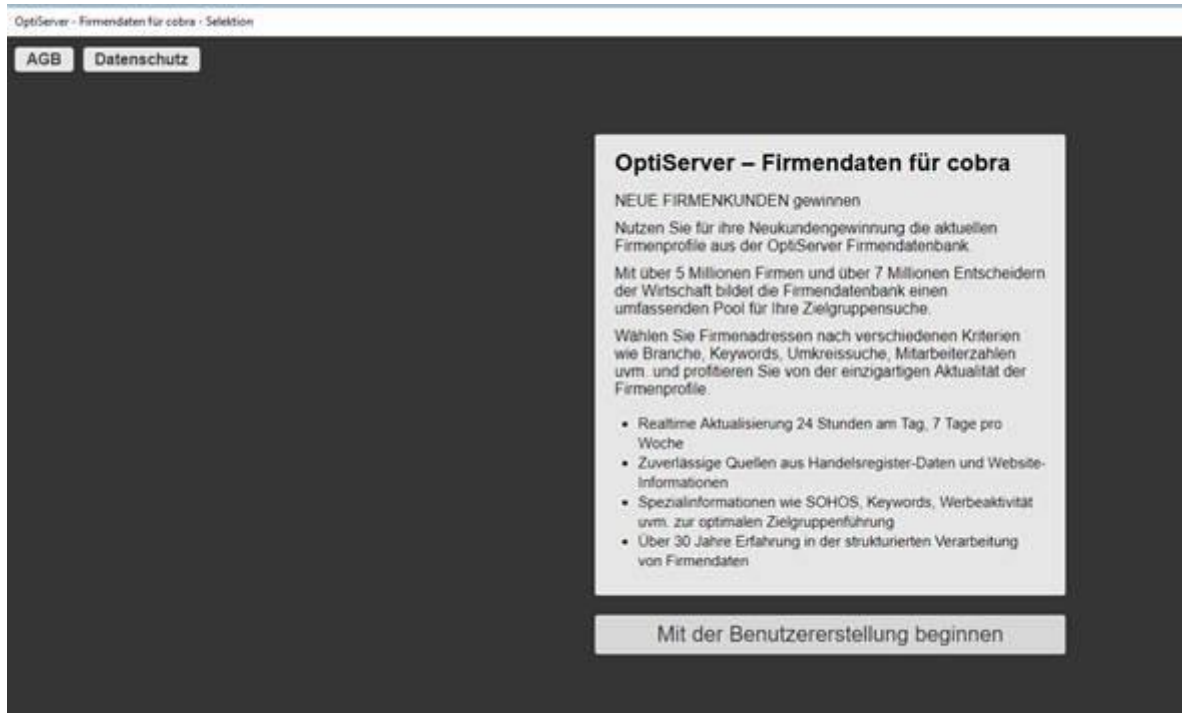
OptiServer - Firmendaten für cobra - Selektion

AGB Datenschutz

OptiServer – Firmendaten für cobra

NEUE FIRMENKUNDEN gewinnen

Nutzen Sie für ihre Neukundengewinnung die aktuellen Firmenprofile aus der OptiServer Firmendatenbank.

Mit über 5 Millionen Firmen und über 7 Millionen Entscheidern der Wirtschaft bildet die Firmendatenbank einen umfassenden Pool für Ihre Zielgruppensuche.

Wählen Sie Firmenadressen nach verschiedenen Kriterien wie Branche, Keywords, Umkreissuche, Mitarbeiterzahlen uvm. und profitieren Sie von der einzigartigen Aktualität der Firmenprofile.

- Realtime Aktualisierung 24 Stunden am Tag, 7 Tage pro Woche
- Zuverlässige Quellen aus Handelsregister-Daten und Website-Informationen
- Spezialinformationen wie SOHOS, Keywords, Werbeaktivität uvm. zur optimalen Zielgruppenführung
- Über 30 Jahre Erfahrung in der strukturierten Verarbeitung von Firmendaten

Mit der Benutzererstellung beginnen